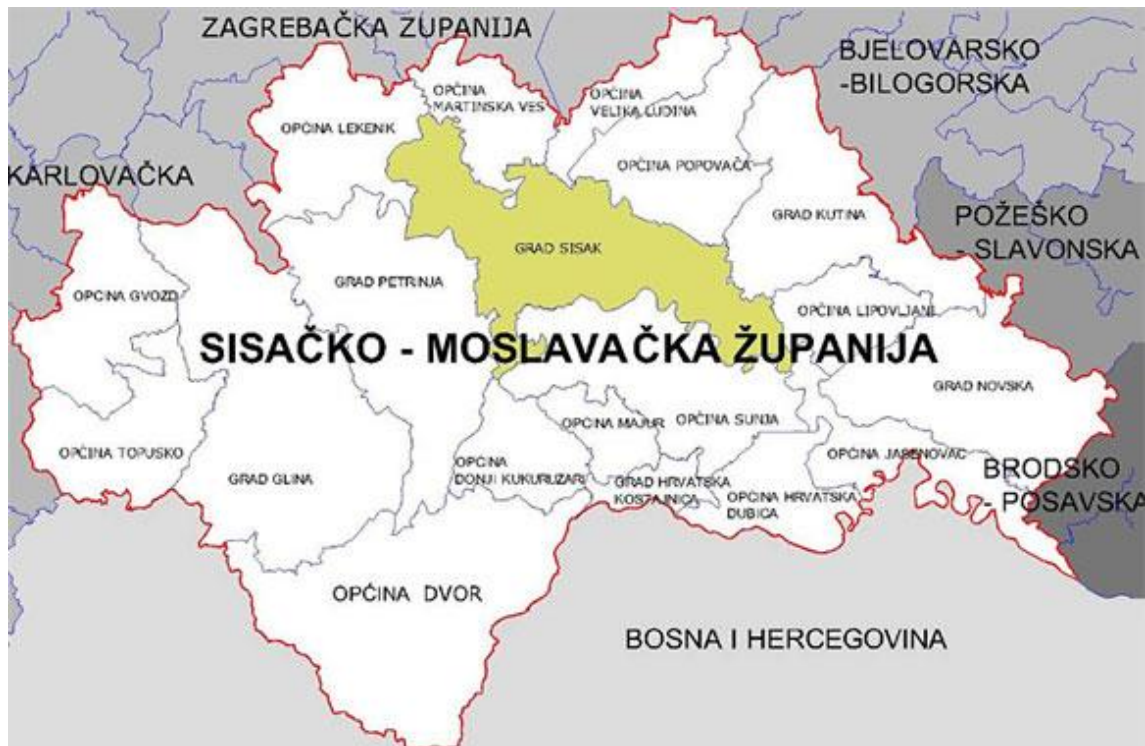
ZAGREBAČKA ŽUPANIJA

BJELOVARSKO -BILOGORSKA

OPĆINA MARTINSKA VES

OPĆINA VELIKA LUDINA

OPĆINA LEKENIK

KARLOVAČKA

OPĆINA POPOVAČA

GRAD KUTINA

POŽEŠKO - SLAVONSKA

GRAD SISAK

GRAD PETRINJA

OPĆINA GVOZD

OPĆINA LIPOVLJANI

SISAČKO - MOSLAVAČKA ŽUPANIJA

GRAD NOVSKA

OPĆINA MAJUR

OPĆINA SUNJA

OPĆINA TOPUSKO

OPĆINA DONJI KUKURUZARI

GRAD HRVATSKA KOSTAJNICA

OPĆINA JASENOVAC

BRODSKO - POSAVSKA

GRAD GLINA

OPĆINA HRVATSKA DUBICA

OPĆINA DVOR

BOSNA I HERCEGOVINA